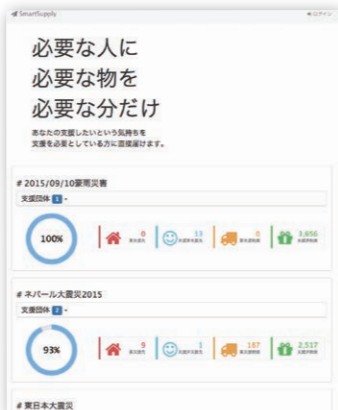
SmartSupply

ログイン

必要な人に
必要な物を
必要な分だけ

あなたの支援したいという気持ちを
支援を必要としている方に直接届けます。

# 2015/09/10豪雨災害

支援団体 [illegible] -

100%

0 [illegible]

13 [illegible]

0 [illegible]

3,656 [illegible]

# ネパール大震災2015

支援団体 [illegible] -

93%

9 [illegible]

1 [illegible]

187 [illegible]

2,517 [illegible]

# 東日本大震災